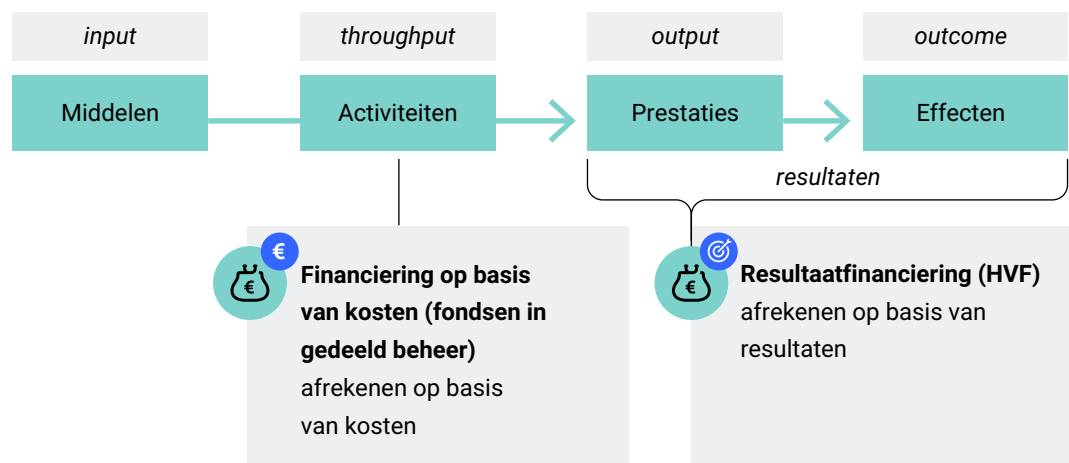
input

throughput

output

outcome

Middelen

Activiteiten

Prestaties

Effecten

resultaten

€

€

**Financiering op basis van kosten (fondsen in gedeeld beheer)**
afrekenen op basis van kosten

€

**Resultaatfinanciering (HVF)**
afrekenen op basis van resultaten